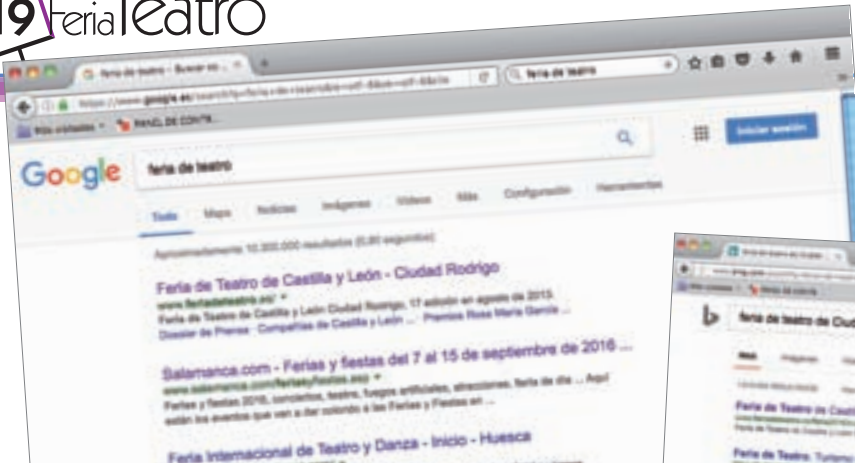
19 Feria Teatro

feria de teatro - Buscar en ...

https://www.google.es/search?q=feria+de+teatro

feria de teatro

Más visitados  PANEL DE CONTR...

Google

feria de teatro

Iniciar sesión

Todo  Maps  Noticias  Imágenes  Vídeos  Más  Configuración  Herramientas

Aproximadamente 10.300.000 resultados (0,80 segundos)

Feria de Teatro de Castilla y León - Ciudad Rodrigo

www.feriadeteatro.es/

Feria de Teatro de Castilla y León Ciudad Rodrigo. 17 edición en agosto de 2013.

Dossier de Prensa · Compañías de Castilla y León ... · Premios Rosa María García ...

Salamanca.com - Ferias y fiestas del 7 al 15 de septiembre de 2016 ...

www.salamanca.com/ferias/fiestas.asp

Ferias y fiestas 2016, conciertos, teatro, fuegos artificiales, atracciones, feria de día ... Aquí están los eventos que van a dar colorido a las Ferias y Fiestas en ...

Feria Internacional de Teatro y Danza - Inicio - Huesca

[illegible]

www.bing.com

Más visitados  Panel de control

b  feria de teatro de Ciud

Feria de Teatro de Castil

Feria de Teatro. Turismo